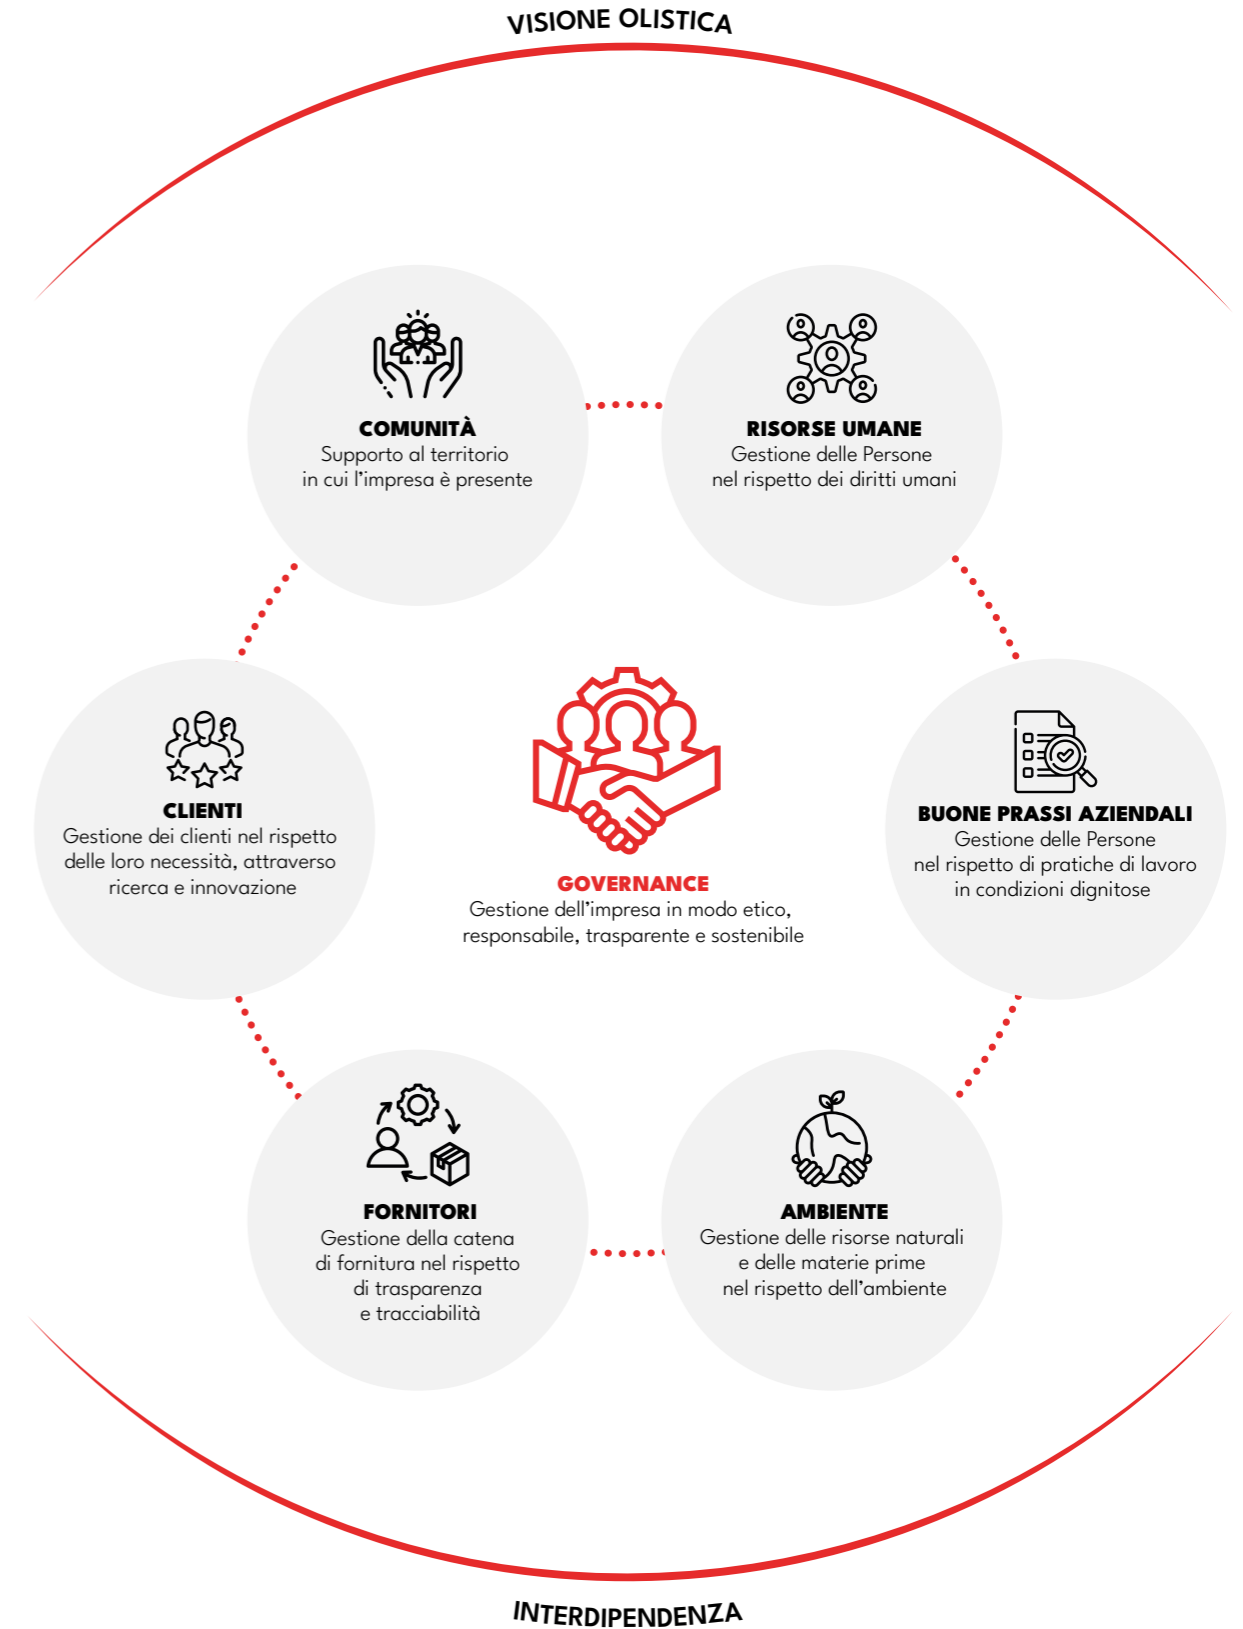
VISIONE OLISTICA

COMUNITÀ
Supporto al territorio in cui l'impresa è presente

RISORSE UMANE
Gestione delle Persone nel rispetto dei diritti umani

CLIENTI
Gestione dei clienti nel rispetto delle loro necessità, attraverso ricerca e innovazione

GOVERNANCE
Gestione dell'impresa in modo etico, responsabile, trasparente e sostenibile

BUONE PRASSI AZIENDALI
Gestione delle Persone nel rispetto di pratiche di lavoro in condizioni dignitose

FORNITORI
Gestione della catena di fornitura nel rispetto di trasparenza e tracciabilità

AMBIENTE
Gestione delle risorse naturali e delle materie prime nel rispetto dell'ambiente

INTERDIPENDENZA